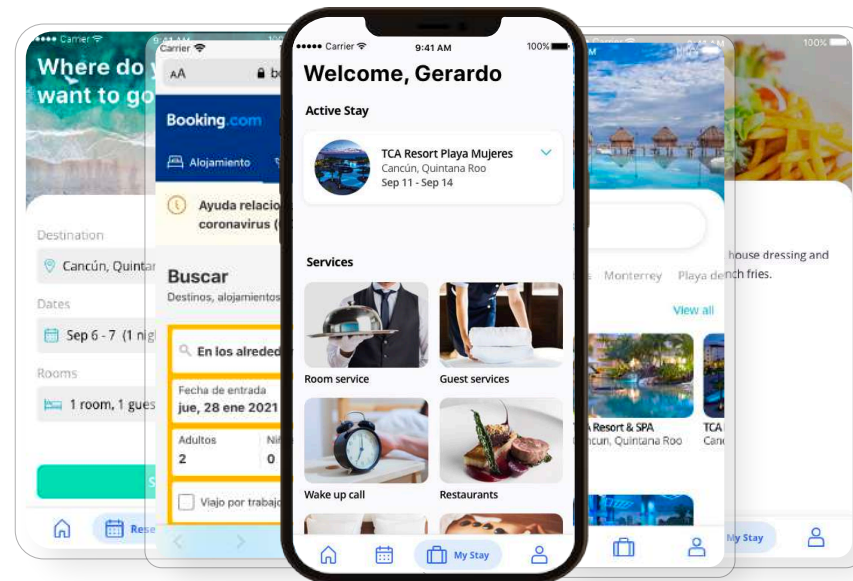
Carrier
Where do y
want to go

Destination
Cancún, Quintan
Dates
Sep 6 - 7 (1 nig
Rooms
1 room, 1 gues

Rese

Carrier
AA
Booking.com
Alojamiento
Ayuda relacio
coronavirus (
Buscar
Destinos, alojamientos
En los alrede
Fecha de entrada
jue, 28 ene 2021
Adultos
2
Ni
0
Viaje por trabajo

Carrier
9:41 AM
100%
Welcome, Gerardo
Active Stay
TCA Resort Playa Mujeres
Cancún, Quintana Roo
Sep 11 - Sep 14
Services
Room service
Guest services
Wake up call
Restaurants
My Stay

Monterrey
Playa de
View all
A Resort & SPA
ncun, Quintana Roo
TCA
Canc

100%
house dressing and
nch fries.
My Stay